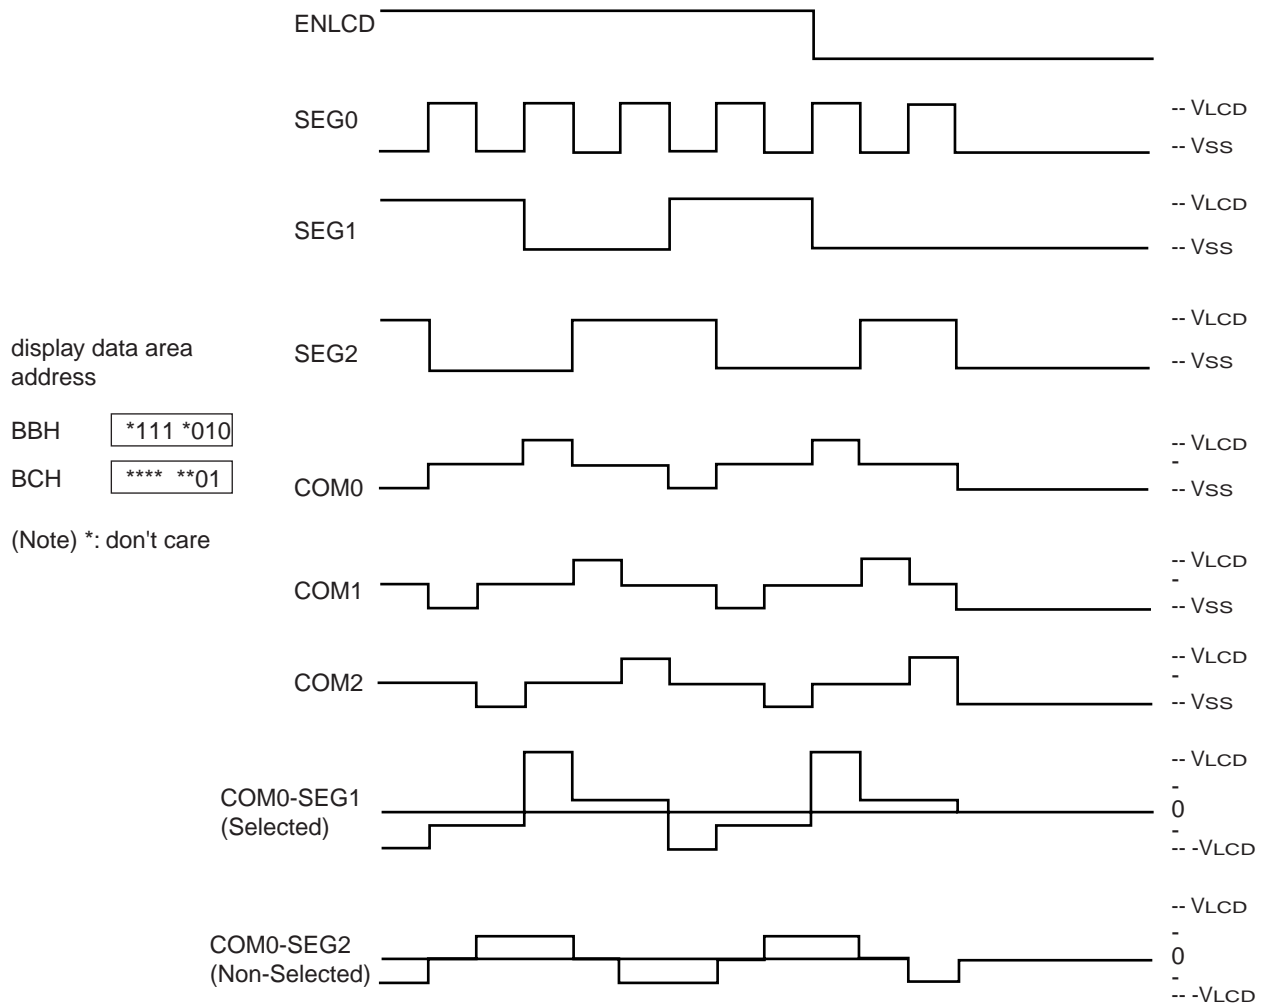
ENLCD

SEG0

-- VLCD
-- Vss

SEG1

-- VLCD
-- Vss

display data area address

SEG2

-- VLCD
-- Vss

| BBH | *111 *010 |
|---|---|
| BCH | **** **01 |

(Note) *: don't care

COM0

-- VLCD
-
-- Vss

COM1

-- VLCD
-
-- Vss

COM2

-- VLCD
-
-- Vss

COM0-SEG1
(Selected)

-- VLCD
-
0
-
-- -VLCD

COM0-SEG2
(Non-Selected)

-- VLCD
-
0
-
-- -VLCD